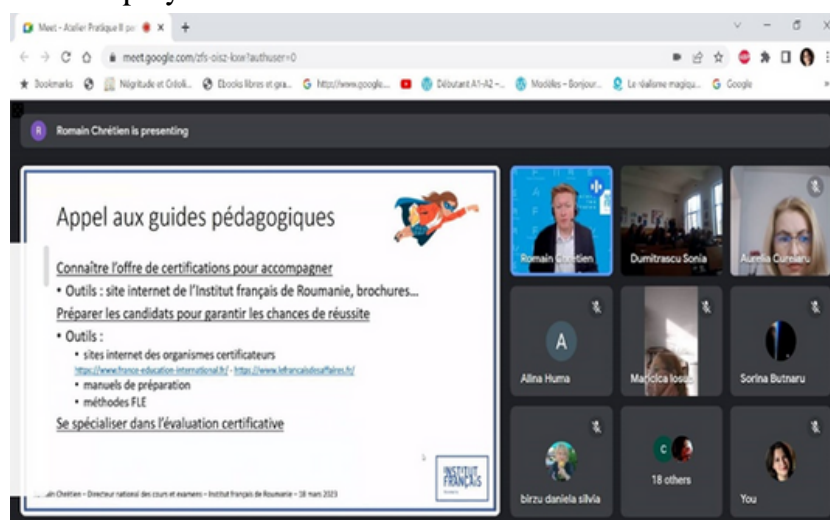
Meet – Atelier Pratique II pe

meet.google.com/zfs-oisz-kxe?authuser=0

Bookmarks | Négritude et Criloli... | Ebooks libres et gra... | http://www.google... | Débutant A1-A2 –... | Modèles – Bonjour... | Le réalisme magiqu... | Google

R Romain Chrétien is presenting

Appel aux guides pédagogiques

Connaître l'offre de certifications pour accompagner

• Outils : site internet de l'Institut français de Roumanie, brochures…

Préparer les candidats pour garantir les chances de réussite

• Outils :

• sites internet des organismes certificateurs

https://www.france-education-international.fr/ - https://www.lefrancaisdesaffaires.fr/

• manuels de préparation

• méthodes FLE

Se spécialiser dans l'évaluation certificative

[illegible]ain Chrétien – Directeur national des cours et examens – Institut français de Roumanie – 18 mars 2023

INSTITUT FRANÇAIS

Romain Chrétien

Dumitrascu Sonia

Aurelia Cureiaru

Alina Huma

Maricica Iosub

Sorina Butnaru

birzu daniela silvia

18 others

You